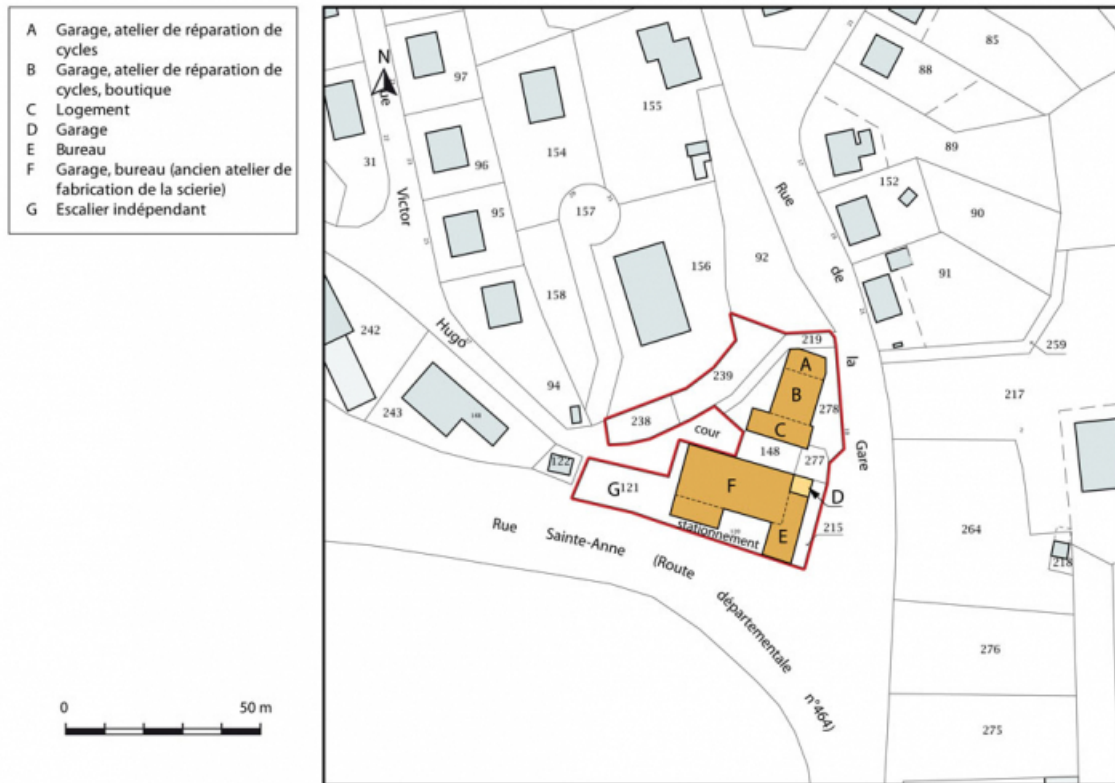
A Garage, atelier de réparation de cycles
B Garage, atelier de réparation de cycles, boutique
C Logement
D Garage
E Bureau
F Garage, bureau (ancien atelier de fabrication de la scierie)
G Escalier indépendant

0 50 m

N

85
88
97
155
89
31
96
154
152
90
95
157
92
91
156
158
242
219
259
A
B
217
94
239
278
243
238
C
cour
148
277
122
F
G121
D
215
264
E
stationnement
218
276
275

Rue Victor Hugo
Rue de la Gare
Rue Sainte-Anne (Route départementale n°464)